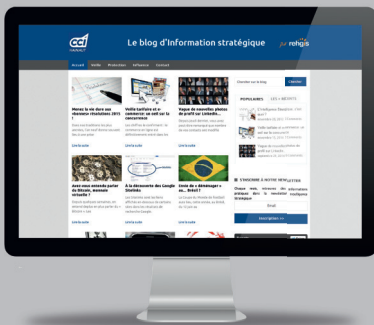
cci

Le blog d'Information stratégique

rehgis

Accueil

Veille

Protection

Influence

Contact

Menez la vie dure aux nouveaux étudiants 2015

Lire la suite

Veille tarifaire et commerce: un outil sur la concurrence

Lire la suite

Vague de nouveaux piratages de profil sur LinkedIn

Lire la suite

Avez-vous entendu parler du Bitcoin, monnaie virtuelle ?

Lire la suite

À la découverte des Google Shatinks

Lire la suite

Envie de « déménager » au... Brésil ?

Lire la suite

Chercher sur le blog

Chercher

POPULAIRES

Lire la suite

S'INSCRIRE À NOTRE NEWSLETTER

Inscription >>